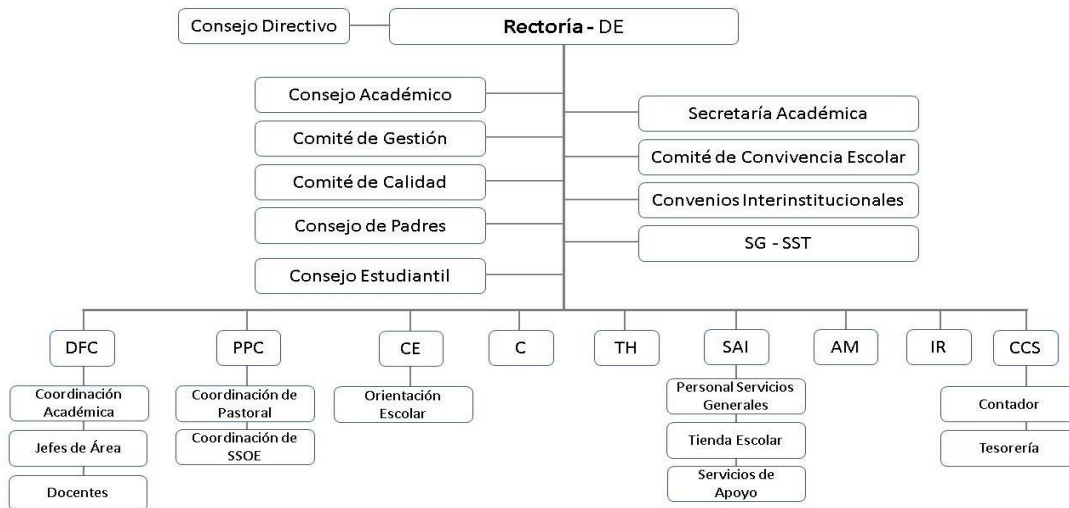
Consejo Directivo

Rectoría - DE

Consejo Académico

Comité de Gestión

Comité de Calidad

Consejo de Padres

Consejo Estudiantil

Secretaría Académica

Comité de Convivencia Escolar

Convenios Interinstitucionales

SG - SST

DFC

PPC

CE

C

TH

SAI

AM

IR

CCS

Coordinación Académica

Jefes de Área

Docentes

Coordinación de Pastoral

Coordinación de SSOE

Orientación Escolar

Personal Servicios Generales

Tienda Escolar

Servicios de Apoyo

Contador

Tesorería